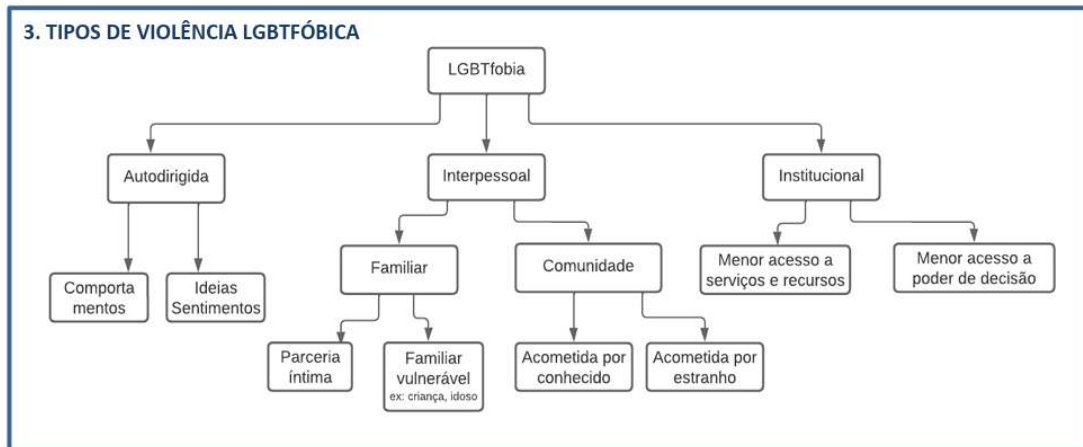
3. TIPOS DE VIOLÊNCIA LGBTFÓBICA

LGBTfobia

Autodirigida

Interpessoal

Institucional

Comporta mentos

Ideias Sentimentos

Familiar

Comunidade

Menor acesso a serviços e recursos

Menor acesso a poder de decisão

Parceria íntima

Familiar vulnerável ex: criança, idoso

Acometida por conhecido

Acometida por estranho